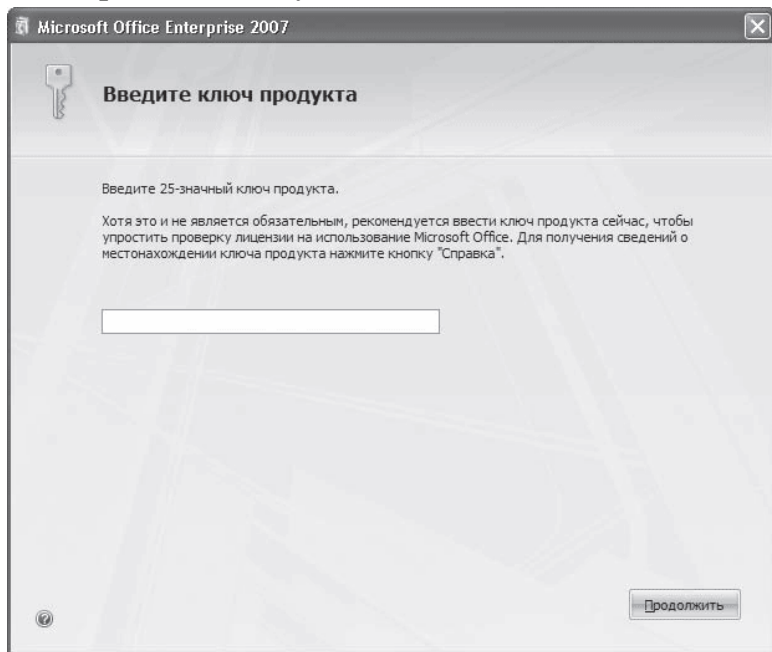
Microsoft Office Enterprise 2007

Введите ключ продукта

Введите 25-значный ключ продукта.

Хотя это и не является обязательным, рекомендуется ввести ключ продукта сейчас, чтобы упростить проверку лицензии на использование Microsoft Office. Для получения сведений о местонахождении ключа продукта нажмите кнопку "Справка".

Продолжить